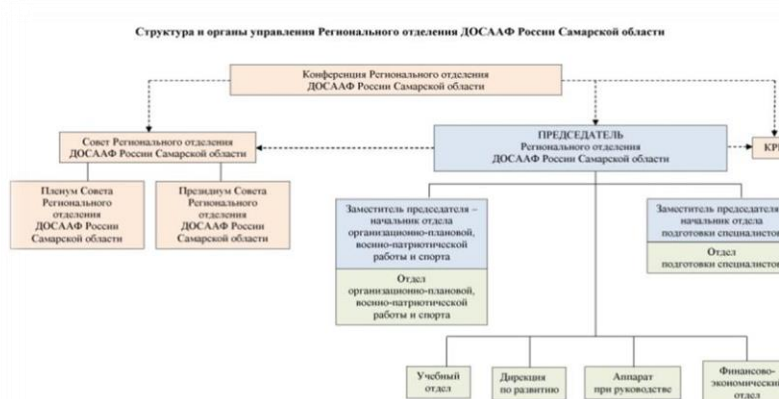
Структура и органы управления Регионального отделения ДОСААФ России Самарской области

Конференция Регионального отделения ДОСААФ России Самарской области

Совет Регионального отделения ДОСААФ России Самарской области

ПРЕДСЕДАТЕЛЬ Регионального отделения ДОСААФ России Самарской области

КР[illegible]

Пленум Совета Регионального отделения ДОСААФ России Самарской области

Президиум Совета Регионального отделения ДОСААФ России Самарской области

Заместитель председателя – начальник отдела организационно-плановой, военно-патриотической работы и спорта

Отдел организационно-плановой, военно-патриотической работы и спорта

Заместитель председателя – начальник отдела подготовки специалисто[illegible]

Отдел подготовки специалисто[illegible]

Учебный отдел

Дирекция по развитию

Аппарат при руководстве

Финансово-экономически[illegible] отдел